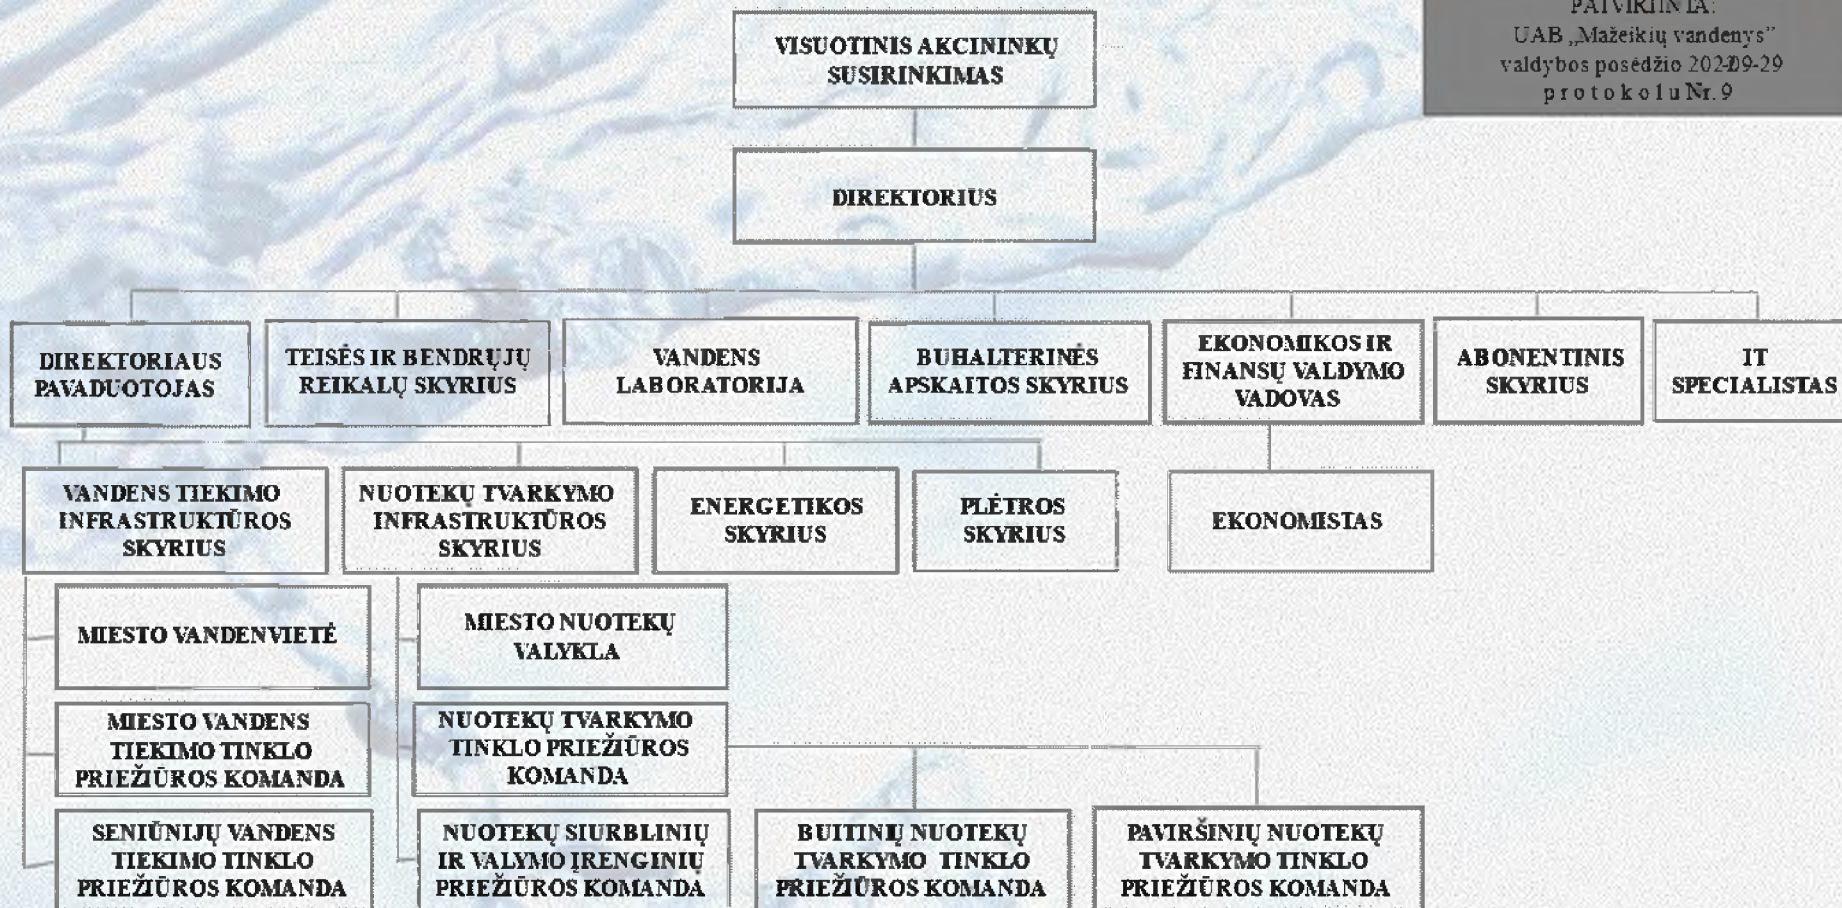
PATVIRTINTA:
UAB „Mažeikių vandenys"
valdybos posėdžio 2020-09-29
protokolu Nr. 9

VISUOTINIS AKCININKŲ SUSIRINKIMAS

DIREKTORIUS

DIREKTORIAUS PAVADUOTOJAS

TEISĖS IR BENDRŲJŲ REIKALŲ SKYRIUS

VANDENS LABORATORIJA

BUHALTERINĖS APSKAITOS SKYRIUS

EKONOMIKOS IR FINANSŲ VALDYMO VADOVAS

ABONENTINIS SKYRIUS

IT SPECIALISTAS

VANDENS TIEKIMO INFRASTRUKTŪROS SKYRIUS

NUOTEKŲ TVARKYMO INFRASTRUKTŪROS SKYRIUS

ENERGETIKOS SKYRIUS

PLĖTROS SKYRIUS

EKONOMISTAS

MIESTO VANDENVIETĖ

MIESTO NUOTEKŲ VALYKLA

MIESTO VANDENS TIEKIMO TINKLO PRIEŽIŪROS KOMANDA

NUOTEKŲ TVARKYMO TINKLO PRIEŽIŪROS KOMANDA

SENIŪNIJŲ VANDENS TIEKIMO TINKLO PRIEŽIŪROS KOMANDA

NUOTEKŲ SIURBLINIŲ IR VALYMO ĮRENGINIŲ PRIEŽIŪROS KOMANDA

BUITINIŲ NUOTEKŲ TVARKYMO TINKLO PRIEŽIŪROS KOMANDA

PAVIRŠINIŲ NUOTEKŲ TVARKYMO TINKLO PRIEŽIŪROS KOMANDA